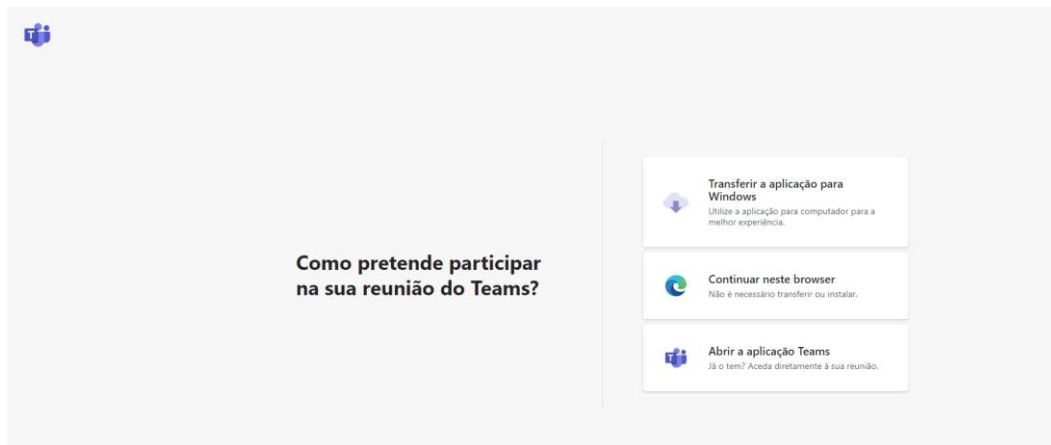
Como pretende participar na sua reunião do Teams?

Transferir a aplicação para Windows
Utilize a aplicação para computador para a melhor experiência.

Continuar neste browser
Não é necessário transferir ou instalar.

Abrir a aplicação Teams
Já o tem? Aceda diretamente à sua reunião.